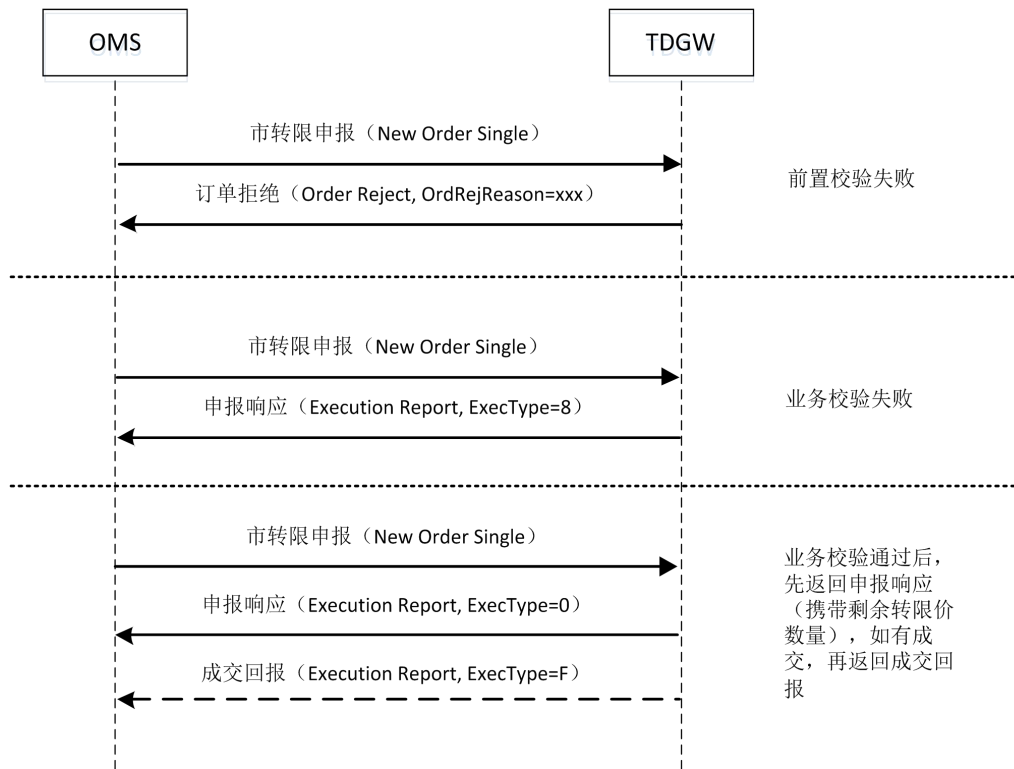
OMS

TDGW

市转限申报（New Order Single）

订单拒绝（Order Reject, OrdRejReason=xxx）

前置校验失败

市转限申报（New Order Single）

申报响应（Execution Report, ExecType=8）

业务校验失败

市转限申报（New Order Single）

申报响应（Execution Report, ExecType=0）

成交回报（Execution Report, ExecType=F）

业务校验通过后，先返回申报响应（携带剩余转限价数量），如有成交，再返回成交回报